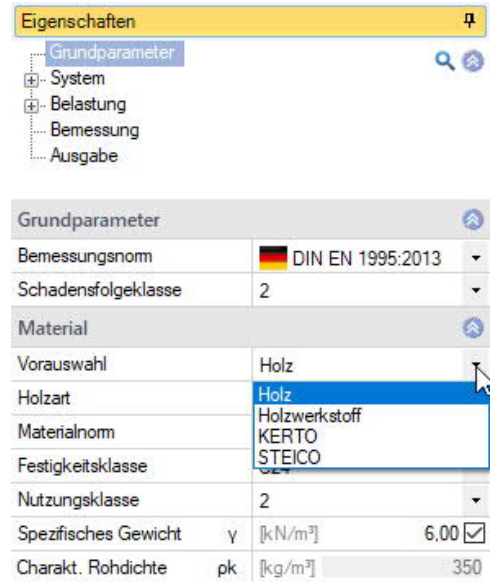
Eigenschaften

Grundparameter
System
Belastung
Bemessung
Ausgabe

Grundparameter

| | |
|---|---|
| Bemessungsnorm | DIN EN 1995:2013 |
| Schadensfolgeklasse | 2 |

Material

| | | |
|---|---|---|
| Vorauswahl | | Holz |
| Holzart | | Holz |
| Materialnorm | | Holzwerkstoff |
| Festigkeitsklasse | | KERTO |
| | | STEICO |
| Nutzungsklasse | | 2 |
| Spezifisches Gewicht | γ | [kN/m³] 6,00 |
| Charakt. Rohdichte | ρk | [kg/m³] 350 |